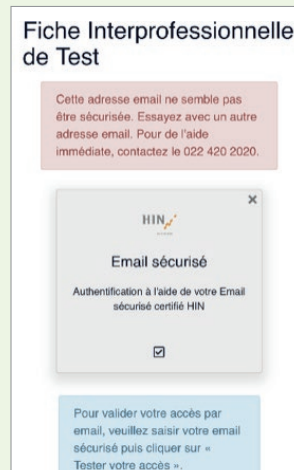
Fiche Interprofessionnelle de Test

Cette adresse email ne semble pas être sécurisée. Essayez avec un autre adresse email. Pour de l'aide immédiate, contactez le 022 420 2020.

×

HIN

Email sécurisé

Authentification à l'aide de votre Email sécurisé certifié HIN

Pour valider votre accès par email, veuillez saisir votre email sécurisé puis cliquer sur « Tester votre accès ».